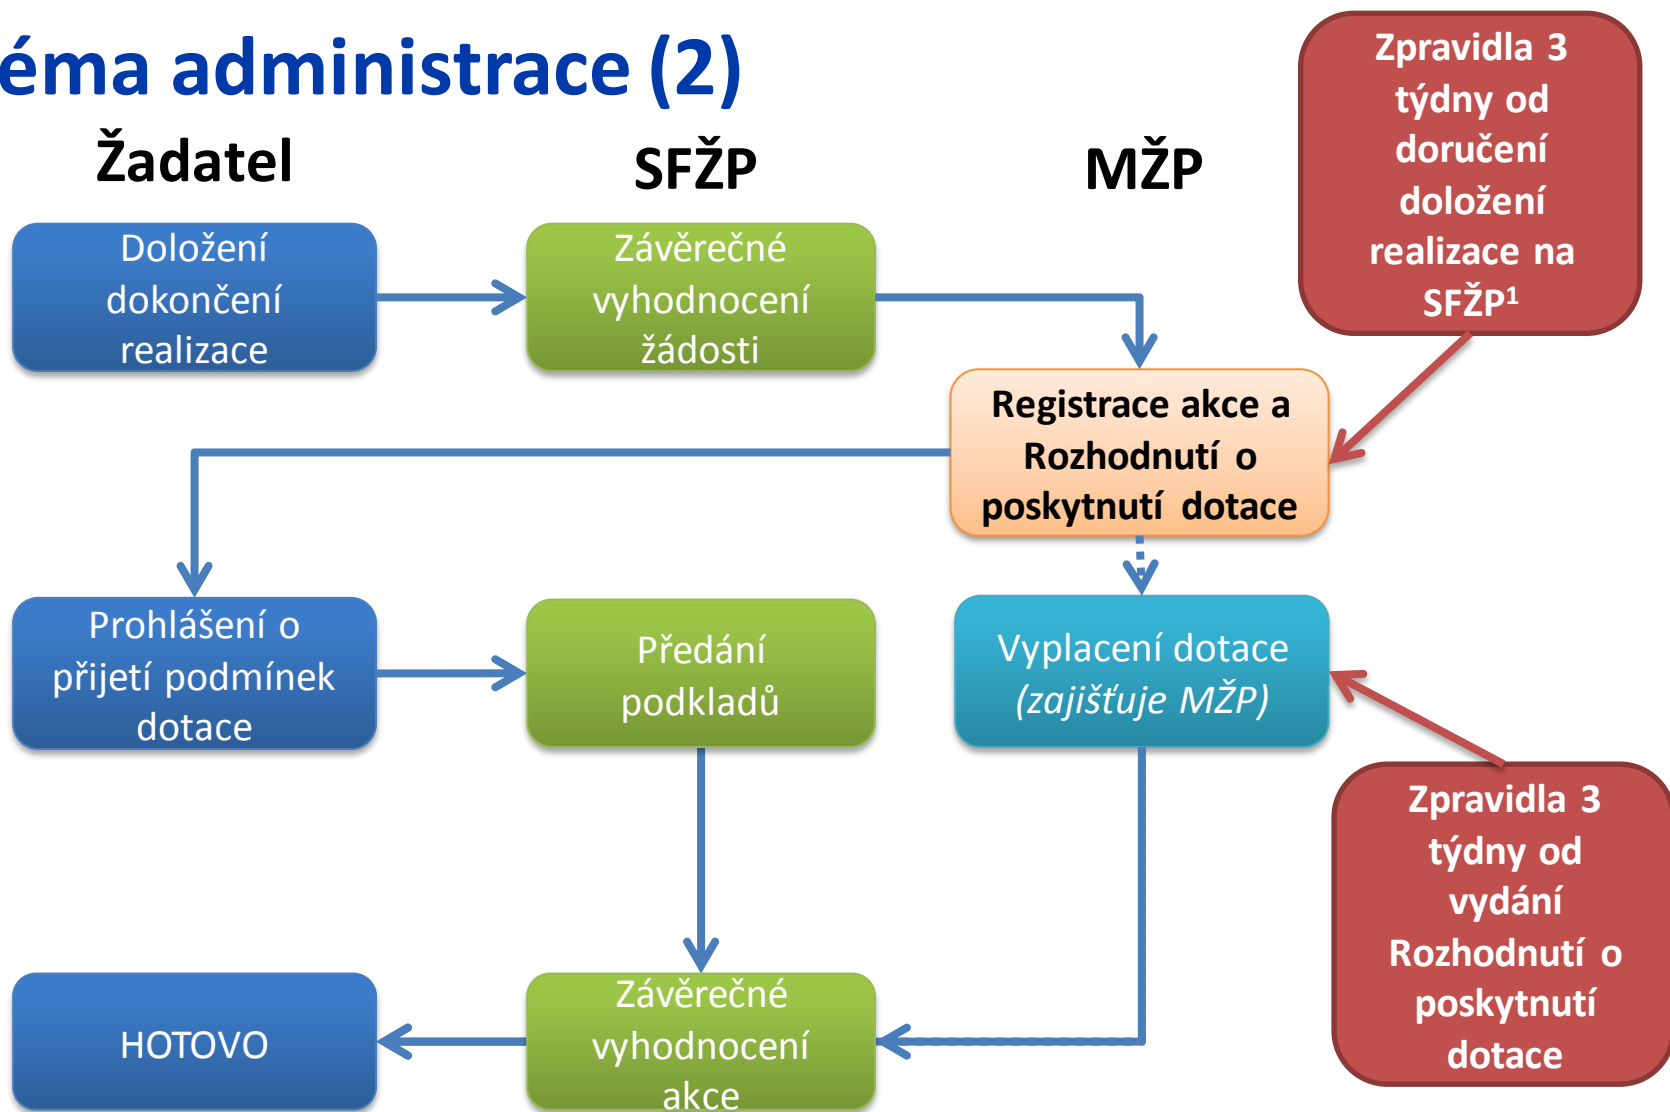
éma administrace (2)

Žadatel

SFŽP

MŽP

Zpravidla 3 týdny od doručení doložení realizace na SFŽP¹

Doložení dokončení realizace

Závěrečné vyhodnocení žádosti

Registrace akce a Rozhodnutí o poskytnutí dotace

Prohlášení o přijetí podmínek dotace

Předání podkladů

Vyplacení dotace (zajišťuje MŽP)

Zpravidla 3 týdny od vydání Rozhodnutí o poskytnutí dotace

HOTOVO

Závěrečné vyhodnocení akce